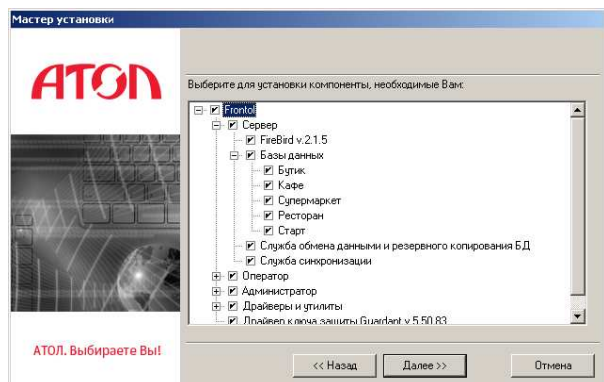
Мастер установки

АТОЛ

Выберите для установки компоненты, необходимые Вам:

Frontol
Сервер
FireBird v.2.1.5
Базы данных
Бутик
Кафе
Супермаркет
Ресторан
Старт
Служба обмена данными и резервного копирования БД
Служба синхронизации
Оператор
Администратор
Драйверы и утилиты
Драйвер ключа защиты Guardant v.5.50.83

АТОЛ. Выбираете Вы!

<< Назад
Далее >>
Отмена